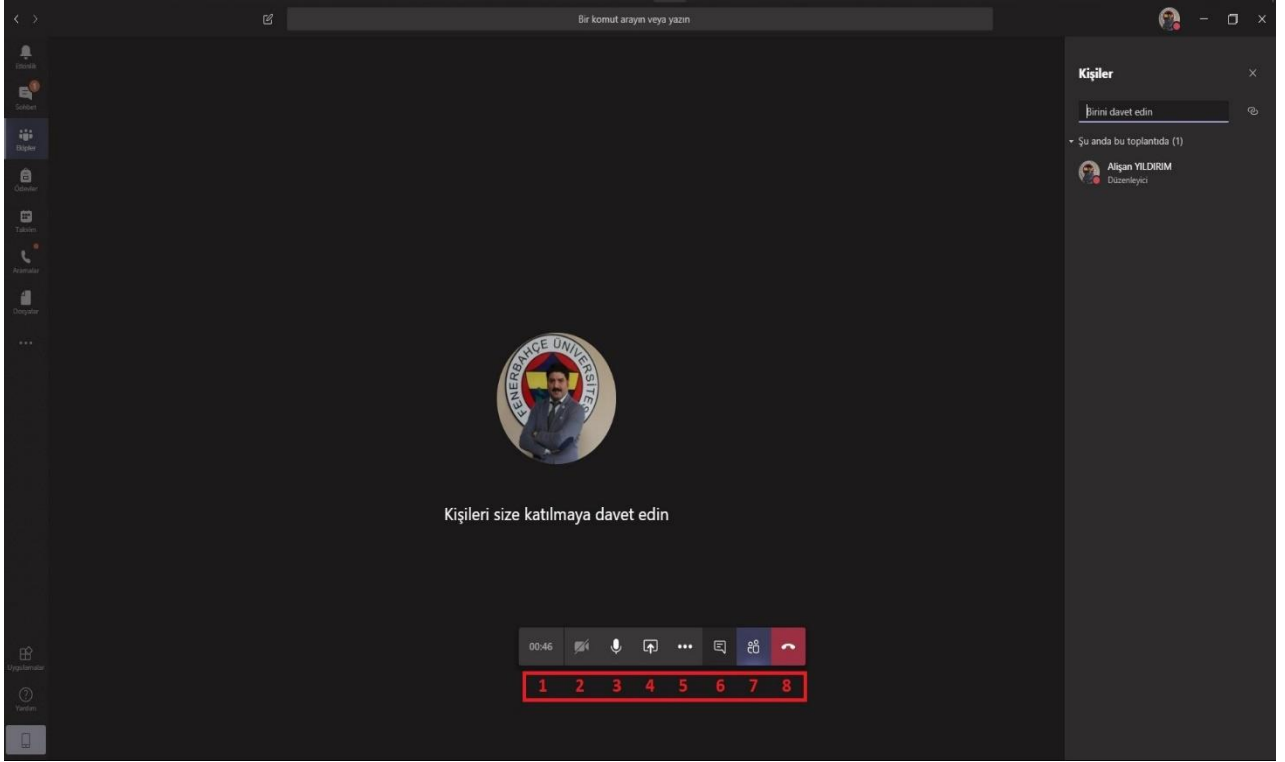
Bir komut arayın veya yazın

Etkinlik
Sohbet
Ekipler
Ödevler
Takvim
Aramalar
Dosyalar
...
Uygulamalar
Yardım

FENERBAHÇE ÜNİVERSİTESİ

Kişileri size katılmaya davet edin

00:46

1 2 3 4 5 6 7 8

Kişiler

Birini davet edin

Şu anda bu toplantıda (1)

Alişan YILDIRIM
Düzenleyici